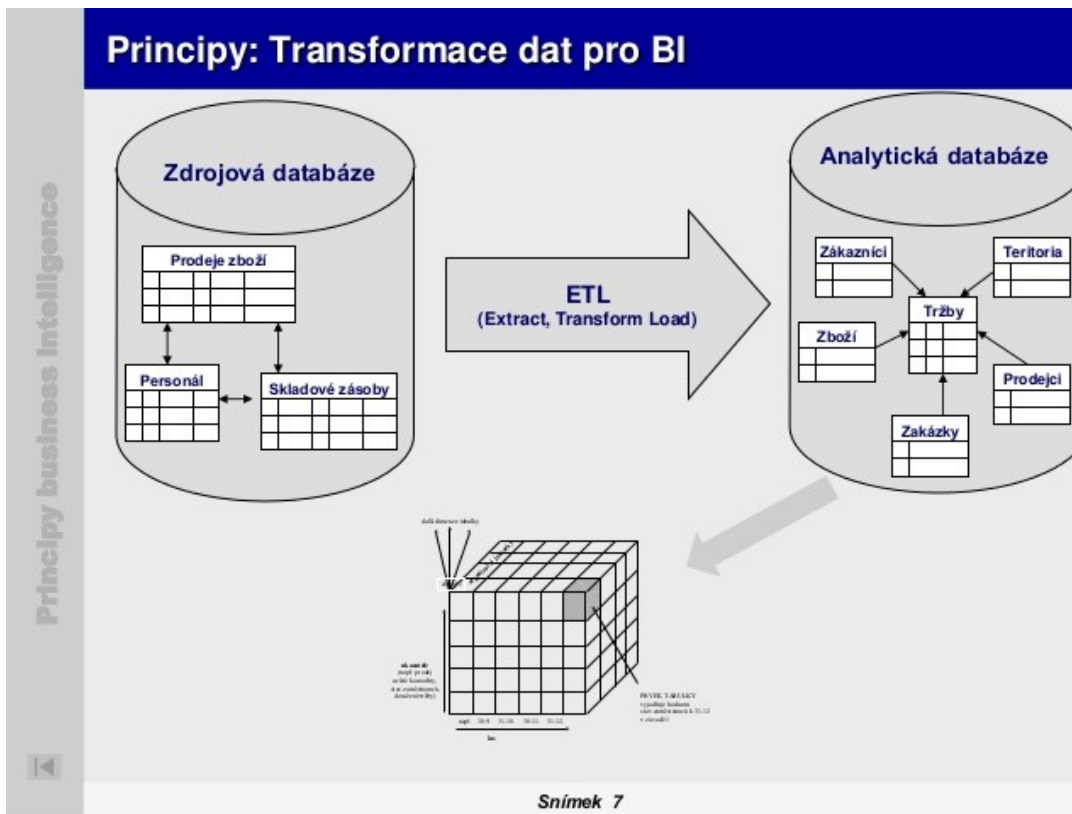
Principy: Transformace dat pro BI

Principy business intelligence

Zdrojová databáze

Prodeje zboží

Personál

Skladové zásoby

ETL
(Extract, Transform Load)

Analytická databáze

Zákazníci

Teritoria

Tržby

Zboží

Prodejci

Zakázky

další dimenze tabulky

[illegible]

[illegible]

PRVEK TABULKY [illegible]

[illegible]

Snímek 7